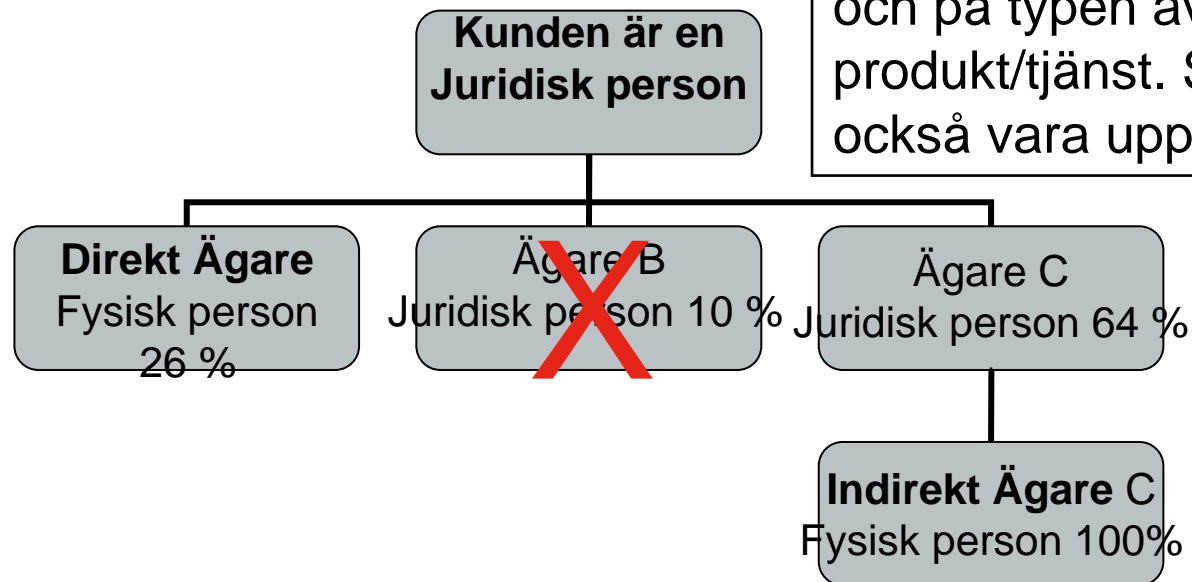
och på typen av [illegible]
produkt/tjänst. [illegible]
också vara upp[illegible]

Kunden är en Juridisk person

Direkt Ägare
Fysisk person
26 %

Ägare B
Juridisk person 10 %

X

Ägare C
Juridisk person 64 %

Indirekt Ägare C
Fysisk person 100%